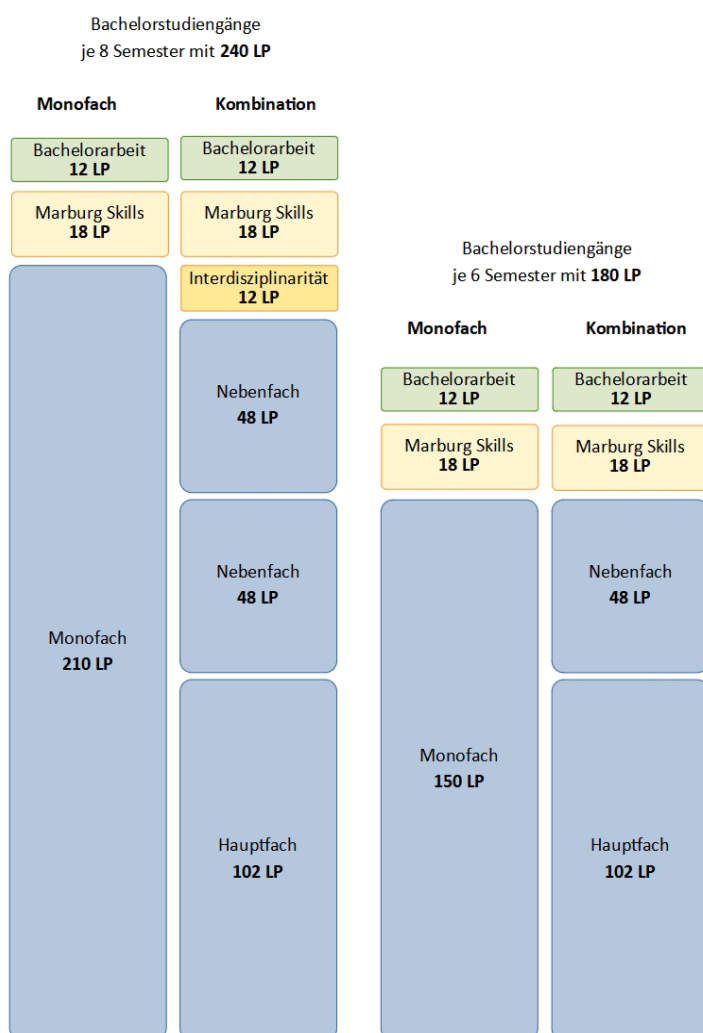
Bachelorstudiengänge
je 8 Semester mit **240 LP**

**Monofach**

Bachelorarbeit
**12 LP**

Marburg Skills
**18 LP**

Monofach
**210 LP**

**Kombination**

Bachelorarbeit
**12 LP**

Marburg Skills
**18 LP**

Interdisziplinarität
**12 LP**

Nebenfach
**48 LP**

Nebenfach
**48 LP**

Hauptfach
**102 LP**

Bachelorstudiengänge
je 6 Semester mit **180 LP**

**Monofach**

Bachelorarbeit
**12 LP**

Marburg Skills
**18 LP**

Monofach
**150 LP**

**Kombination**

Bachelorarbeit
**12 LP**

Marburg Skills
**18 LP**

Nebenfach
**48 LP**

Hauptfach
**102 LP**